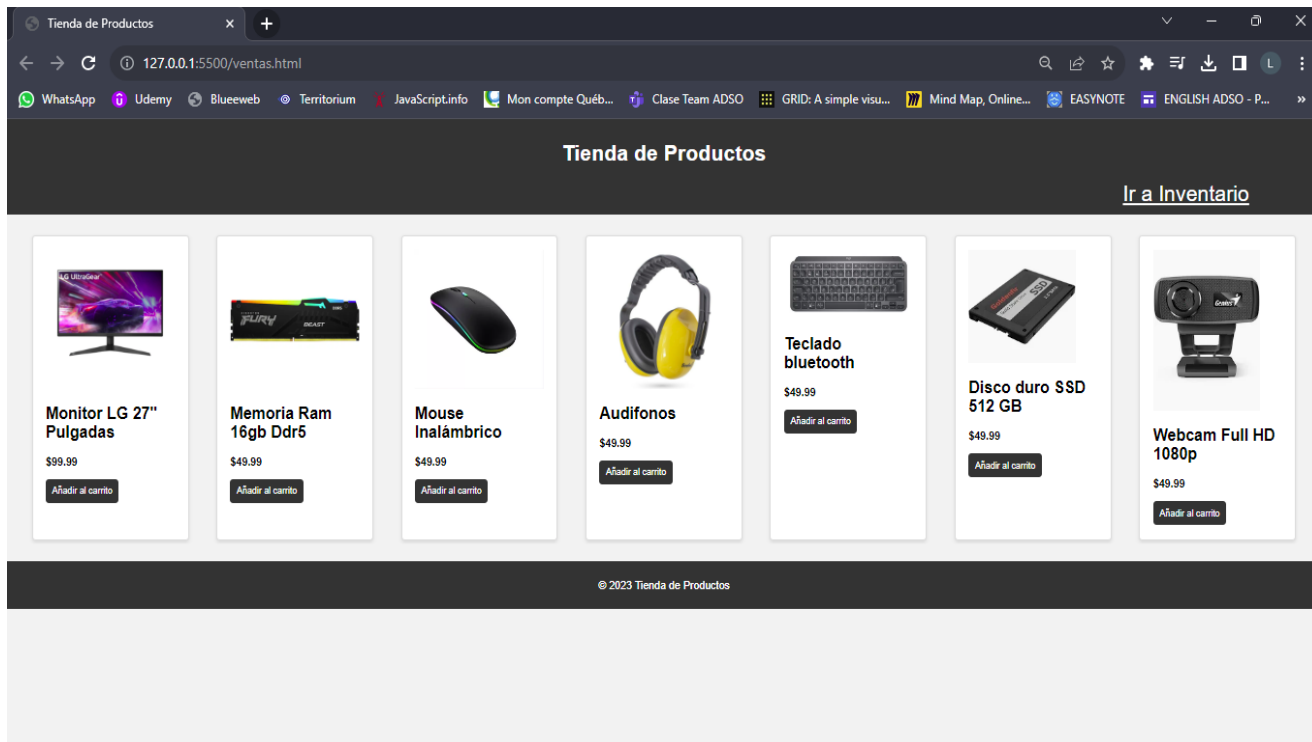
Tienda de Productos ×

127.0.0.1:5500/ventas.html

WhatsApp  Udemy  Blueeweb  Territorium  JavaScript.info  Mon compte Québ...  Clase Team ADSO  GRID: A simple visu...  Mind Map, Online...  EASYNOTE  ENGLISH ADSO - P...  »

L

Tienda de Productos

Ir a Inventario

LG UltraGear

FURY BEAST

Monitor LG 27" Pulgadas
$99.99
Añadir al carrito

Memoria Ram 16gb Ddr5
$49.99
Añadir al carrito

Mouse Inalámbrico
$49.99
Añadir al carrito

Audifonos
$49.99
Añadir al carrito

Teclado bluetooth
$49.99
Añadir al carrito

SSD

Disco duro SSD 512 GB
$49.99
Añadir al carrito

Genius

Webcam Full HD 1080p
$49.99
Añadir al carrito

© 2023 Tienda de Productos